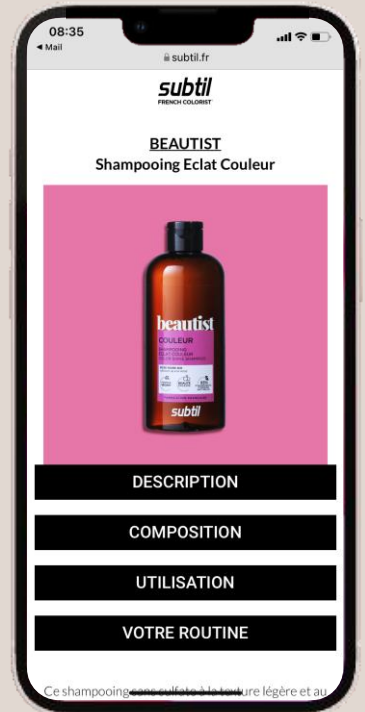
08:35
◀ Mail
subtil.fr

subtil
FRENCH COLORIST

BEAUTIST
Shampooing Eclat Couleur

beautist
COULEUR
subtil

DESCRIPTION

COMPOSITION

UTILISATION

VOTRE ROUTINE

Ce shampooing sans sulfate à la texture légère et au